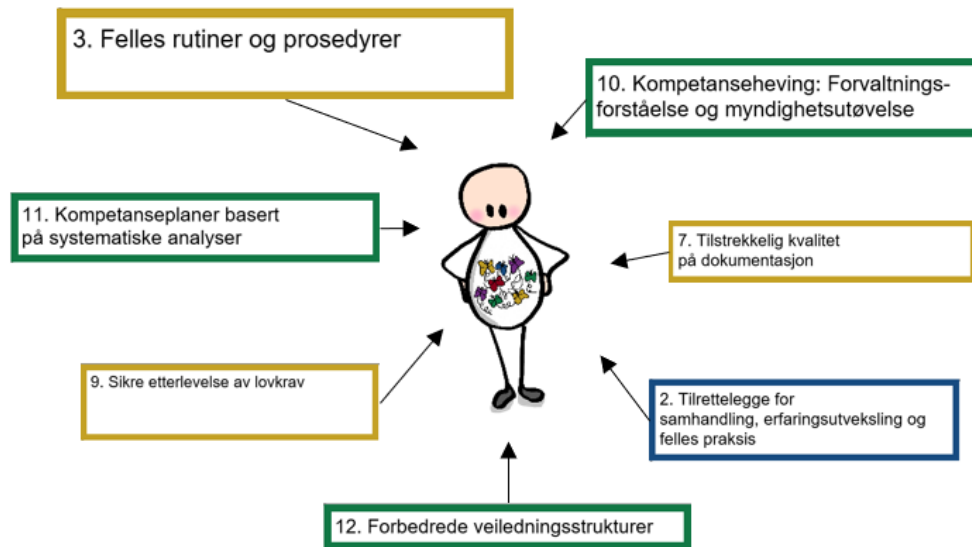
3. Felles rutiner og prosedyrer

10. Kompetanseheving: Forvaltningsforståelse og myndighetsutøvelse

11. Kompetanseplaner basert på systematiske analyser

7. Tilstrekkelig kvalitet på dokumentasjon

9. Sikre etterlevelse av lovkrav

2. Tilrettelegge for samhandling, erfaringsutveksling og felles praksis

12. Forbedrede veiledningsstrukturer